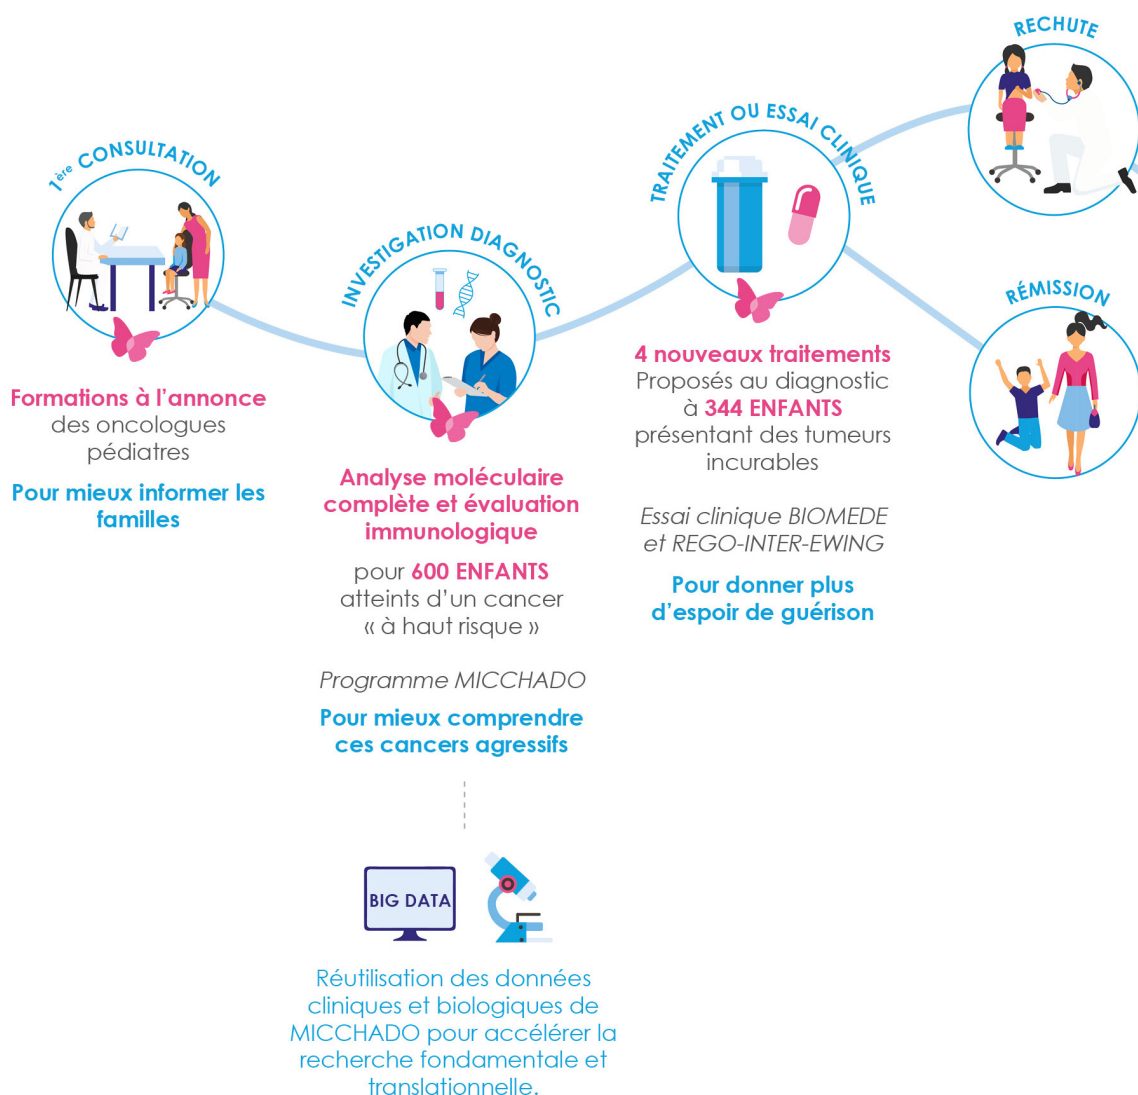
$1^{ère}$ CONSULTATION

Formations à l'annonce des oncologues pédiatres

Pour mieux informer les familles

INVESTIGATION DIAGNOSTIC

Analyse moléculaire complète et évaluation immunologique

pour 600 ENFANTS atteints d'un cancer « à haut risque »

Programme MICCHADO

Pour mieux comprendre ces cancers agressifs

BIG DATA

Réutilisation des données cliniques et biologiques de MICCHADO pour accélérer la recherche fondamentale et translationnelle.

TRAITEMENT OU ESSAI CLINIQUE

4 nouveaux traitements Proposés au diagnostic à 344 ENFANTS présentant des tumeurs incurables

Essai clinique BIOMEDE et REGO-INTER-EWING

Pour donner plus d'espoir de guérison

RECHUTE

RÉMISSION